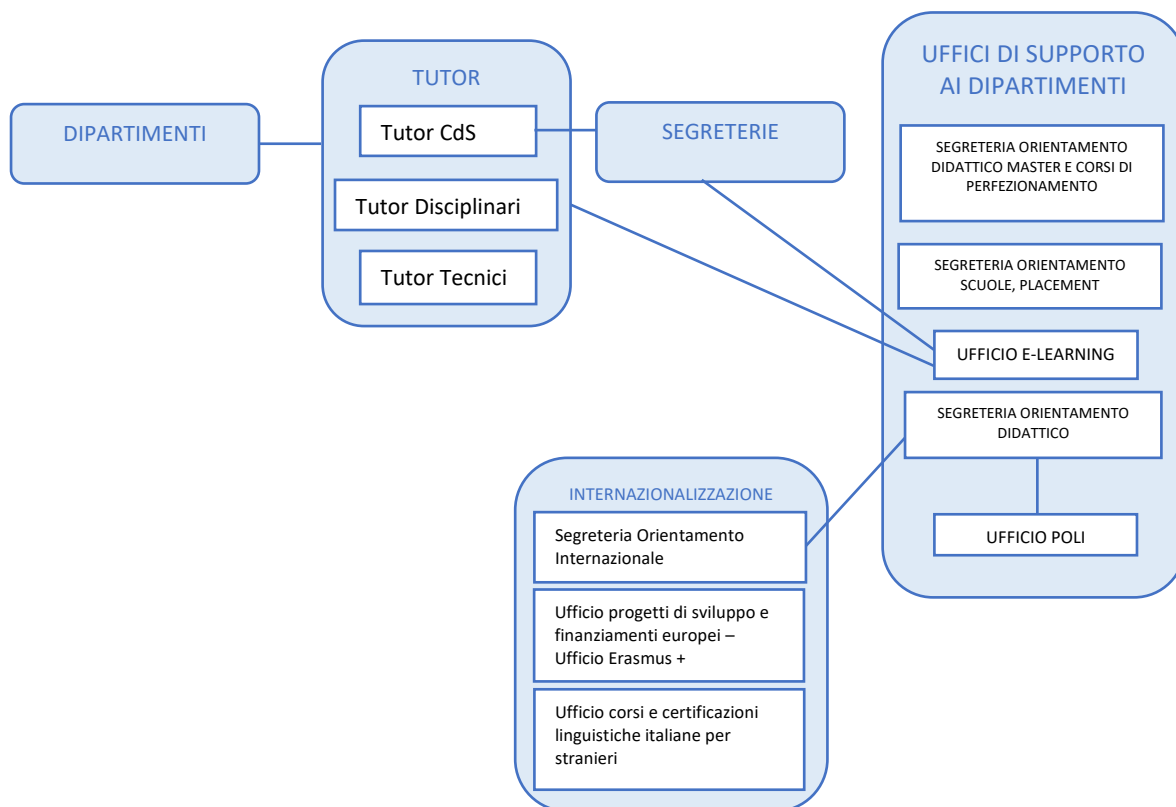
DIPARTIMENTI

TUTOR

Tutor CdS

Tutor Disciplinari

Tutor Tecnici

SEGRETERIE

UFFICI DI SUPPORTO AI DIPARTIMENTI

SEGRETERIA ORIENTAMENTO DIDATTICO MASTER E CORSI DI PERFEZIONAMENTO

SEGRETERIA ORIENTAMENTO SCUOLE, PLACEMENT

UFFICIO E-LEARNING

SEGRETERIA ORIENTAMENTO DIDATTICO

UFFICIO POLI

INTERNAZIONALIZZAZIONE

Segreteria Orientamento Internazionale

Ufficio progetti di sviluppo e finanziamenti europei – Ufficio Erasmus +

Ufficio corsi e certificazioni linguistiche italiane per stranieri